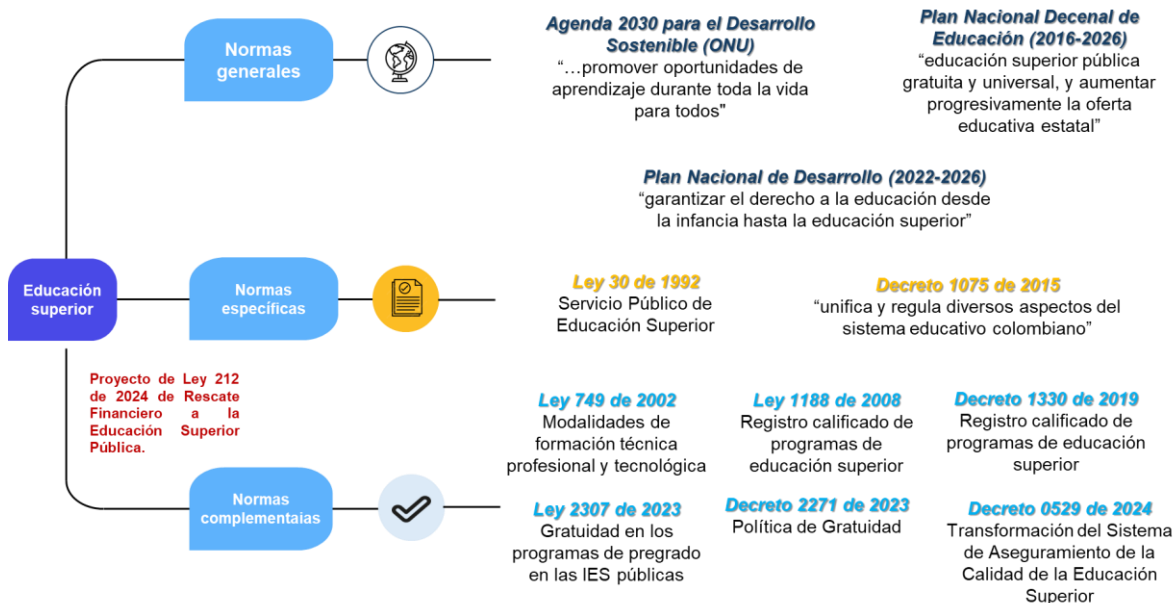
Educación superior

Normas generales

Agenda 2030 para el Desarrollo Sostenible (ONU)
"…promover oportunidades de aprendizaje durante toda la vida para todos"

Plan Nacional Decenal de Educación (2016-2026)
"educación superior pública gratuita y universal, y aumentar progresivamente la oferta educativa estatal"

Plan Nacional de Desarrollo (2022-2026)
"garantizar el derecho a la educación desde la infancia hasta la educación superior"

Normas específicas

Ley 30 de 1992
Servicio Público de Educación Superior

Decreto 1075 de 2015
"unifica y regula diversos aspectos del sistema educativo colombiano"

Proyecto de Ley 212 de 2024 de Rescate Financiero a la Educación Superior Pública.

Ley 749 de 2002
Modalidades de formación técnica profesional y tecnológica

Ley 1188 de 2008
Registro calificado de programas de educación superior

Decreto 1330 de 2019
Registro calificado de programas de educación superior

Normas complementaias

Ley 2307 de 2023
Gratuidad en los programas de pregrado en las IES públicas

Decreto 2271 de 2023
Política de Gratuidad

Decreto 0529 de 2024
Transformación del Sistema de Aseguramiento de la Calidad de la Educación Superior